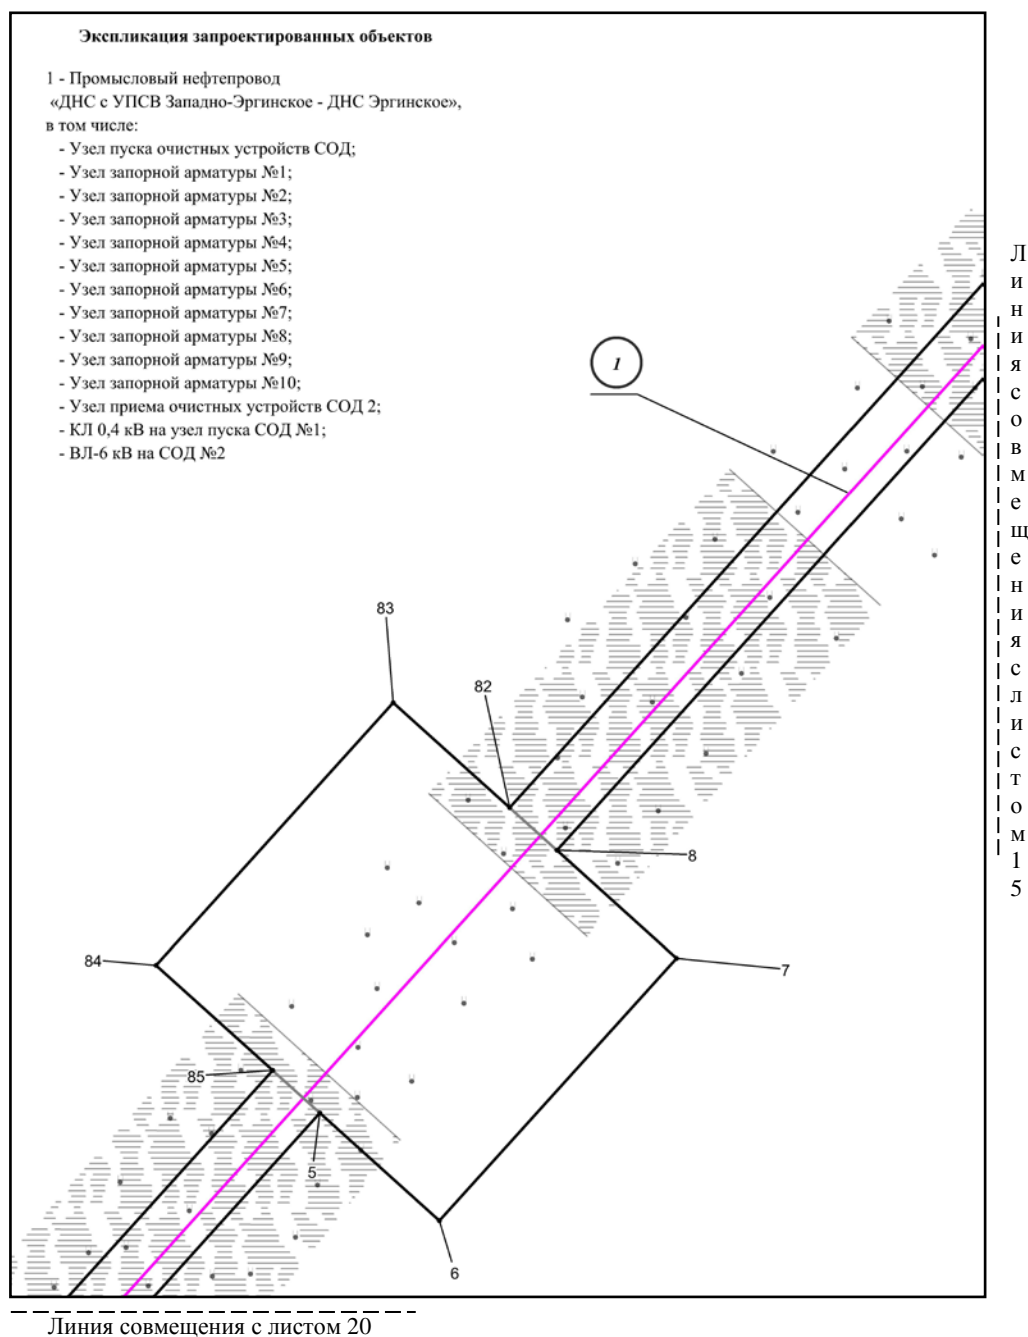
Экспликация запроектированных объектов

1 - Промысловый нефтепровод
«ДНС с УПСВ Западно-Эргинское - ДНС Эргинское»,
в том числе:
- Узел пуска очистных устройств СОД;
- Узел запорной арматуры №1;
- Узел запорной арматуры №2;
- Узел запорной арматуры №3;
- Узел запорной арматуры №4;
- Узел запорной арматуры №5;
- Узел запорной арматуры №6;
- Узел запорной арматуры №7;
- Узел запорной арматуры №8;
- Узел запорной арматуры №9;
- Узел запорной арматуры №10;
- Узел приема очистных устройств СОД 2;
- КЛ 0,4 кВ на узел пуска СОД №1;
- ВЛ-6 кВ на СОД №2

1

83

82

8

84

7

85

5

6

Линия совмещения с листом 15

Линия совмещения с листом 20